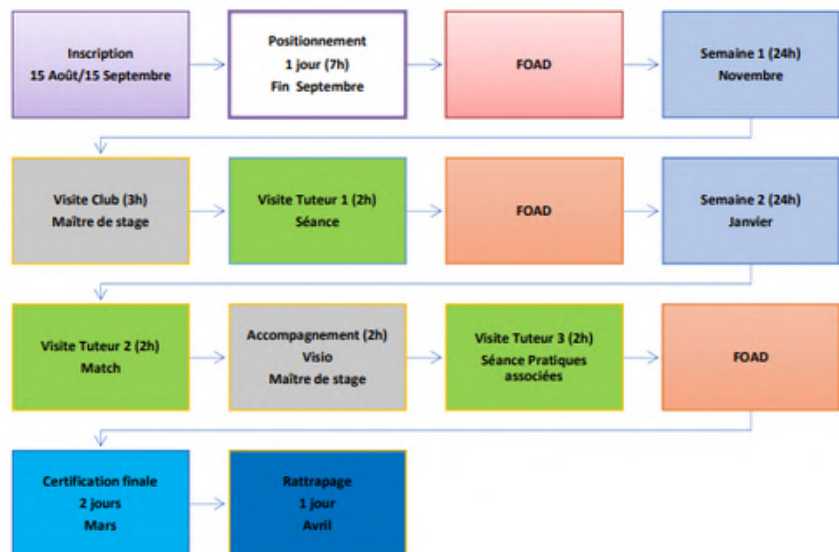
Inscription
15 Août/15 Septembre

Positionnement
1 jour (7h)
Fin Septembre

FOAD

Semaine 1 (24h)
Novembre

Visite Club (3h)
Maître de stage

Visite Tuteur 1 (2h)
Séance

FOAD

Semaine 2 (24h)
Janvier

Visite Tuteur 2 (2h)
Match

Accompagnement (2h)
Visio
Maître de stage

Visite Tuteur 3 (2h)
Séance Pratiques associées

FOAD

Certification finale
2 jours
Mars

Rattrapage
1 jour
Avril